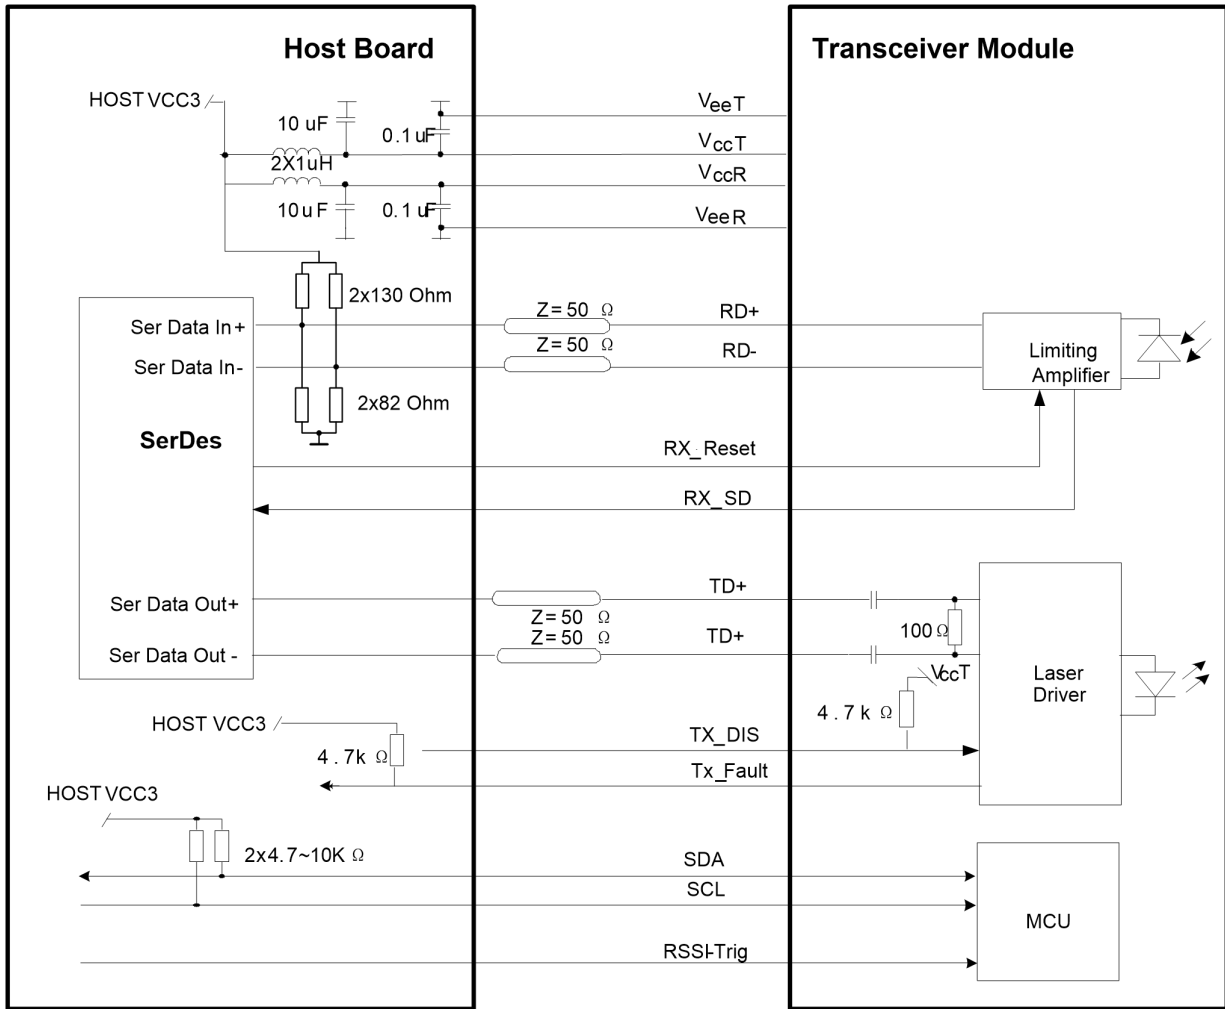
Host Board

Transceiver Module

HOST VCC3

10 uF

0.1 uF

$V_{ee}T$

$V_{cc}T$

2X1uH

$V_{cc}R$

10 u F

0.1 uF

$V_{ee}R$

2x130 Ohm

Ser Data In +

Z = 50 Ω

RD+

Z = 50 Ω

RD-

Ser Data In-

Limiting Amplifier

2x82 Ohm

SerDes

RX_Reset

RX_SD

Ser Data Out+

TD+

Z = 50 Ω

Z = 50 Ω

TD+

100 Ω

Ser Data Out -

$V_{cc}T$

Laser Driver

4 . 7 k Ω

HOST VCC3

TX_DIS

4 . 7k Ω

Tx_Fault

HOST VCC3

2x4.7~10K Ω

SDA

SCL

MCU

RSSI-Trig